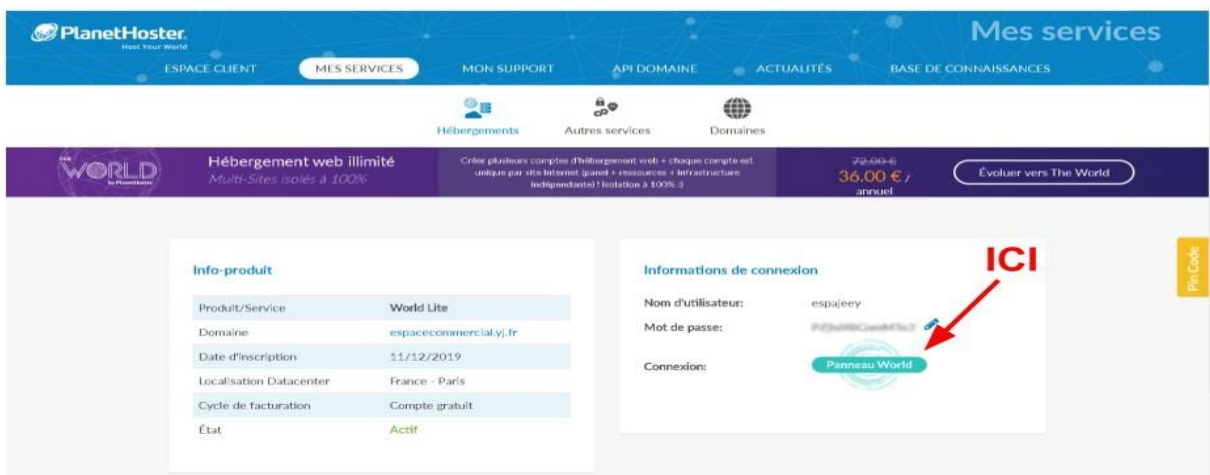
PlanetHoster
Host Your World

Mes services

ESPACE CLIENT | MES SERVICES | MON SUPPORT | API DOMAINE | ACTUALITÉS | BASE DE CONNAISSANCES

Hébergements | Autres services | Domaines

THE WORLD by PlanetHoster

Hébergement web illimité
Multi-Sites isolés à 100%

Créer plusieurs comptes d'hébergement web + chaque compte est unique par site Internet (panel + ressources + infrastructure indépendante) ! Isolation à 100% :)

72,00 €
36.00 € / annuel

Évoluer vers The World

Pin Code

Info-produit

| Produit/Service | World Lite |
|---|---|
| Domaine | espacecommercial.yj.fr |
| Date d'inscription | 11/12/2019 |
| Localisation Datacenter | France - Paris |
| Cycle de facturation | Compte gratuit |
| État | Actif |

Informations de connexion

ICI

Nom d'utilisateur: espajeey
Mot de passe: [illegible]
Connexion: Panneau World